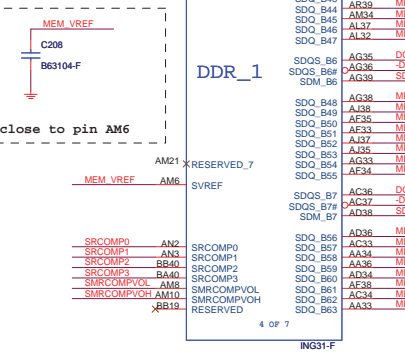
MEM_VREF
C208
B63104-F
close to pin AM6

DDR_1

SDQ_B44 AR39
SDQ_B45 AM34
SDQ_B46 AL37
SDQ_B47 AL32

SDQS_B6 AG35
SDQS_B6# AG36
SDM_B6 AG39

SDQ_B48 AG38
SDQ_B49 AJ38
SDQ_B50 AF35
SDQ_B51 AF33
SDQ_B52 AJ37
SDQ_B53 AJ35
SDQ_B54 AG33
SDQ_B55 AF34

AM21 RESERVED_7
MEM_VREF AM6 SVREF

SDQS_B7 AC36
SDQS_B7# AC37
SDM_B7 AD38

SDQ_B56 AD36
SDQ_B57 AC33
SDQ_B58 AA34
SDQ_B59 AA36
SDQ_B60 AD34
SDQ_B61 AF38
SDQ_B62 AC34
SDQ_B63 AA33

SRCOMP0 AN2 SRCOMP0
SRCOMP1 AN3 SRCOMP1
SRCOMP2 BB40 SRCOMP2
SRCOMP3 BA40 SRCOMP3
SMRCOMPVOL AM8 SMRCOMPVOL
SMRCOMPVOH AM10 SMRCOMPVOH
BB19 RESERVED

4 OF 7
ING31-F